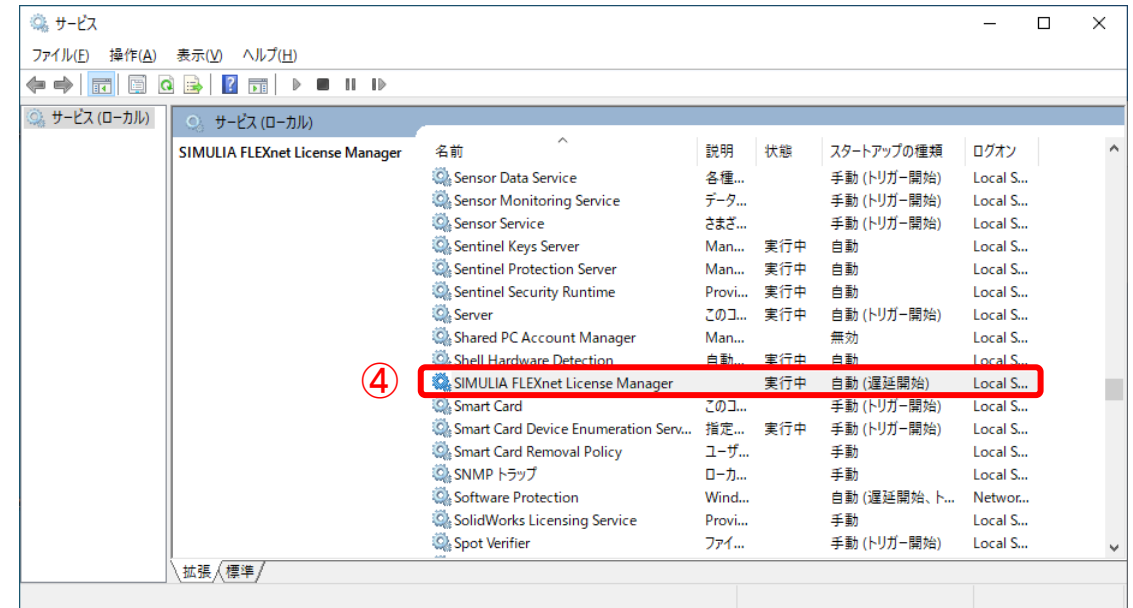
サービス

ファイル(F) 操作(A) 表示(V) ヘルプ(H)

サービス (ローカル)

サービス (ローカル)

SIMULIA FLEXnet License Manager

| 名前 | 説明 | 状態 | スタートアップの種類 | ログオン |
|---|---|---|---|---|
| Sensor Data Service | 各種... | | 手動 (トリガー開始) | Local S... |
| Sensor Monitoring Service | データ... | | 手動 (トリガー開始) | Local S... |
| Sensor Service | さまざ... | | 手動 (トリガー開始) | Local S... |
| Sentinel Keys Server | Man... | 実行中 | 自動 | Local S... |
| Sentinel Protection Server | Man... | 実行中 | 自動 | Local S... |
| Sentinel Security Runtime | Provi... | 実行中 | 自動 | Local S... |
| Server | このコ... | 実行中 | 自動 (トリガー開始) | Local S... |
| Shared PC Account Manager | Man... | | 無効 | Local S... |
| Shell Hardware Detection | 自動... | 実行中 | 自動 | Local S... |
| SIMULIA FLEXnet License Manager | | 実行中 | 自動 (遅延開始) | Local S... |
| Smart Card | このコ... | | 手動 (トリガー開始) | Local S... |
| Smart Card Device Enumeration Serv... | 指定... | 実行中 | 手動 (トリガー開始) | Local S... |
| Smart Card Removal Policy | ユーザ... | | 手動 | Local S... |
| SNMP トラップ | ローカ... | | 手動 | Local S... |
| Software Protection | Wind... | | 自動 (遅延開始、ト... | Networ... |
| SolidWorks Licensing Service | Provi... | | 手動 | Local S... |
| Spot Verifier | ファイ... | | 手動 (トリガー開始) | Local S... |

④

拡張 標準